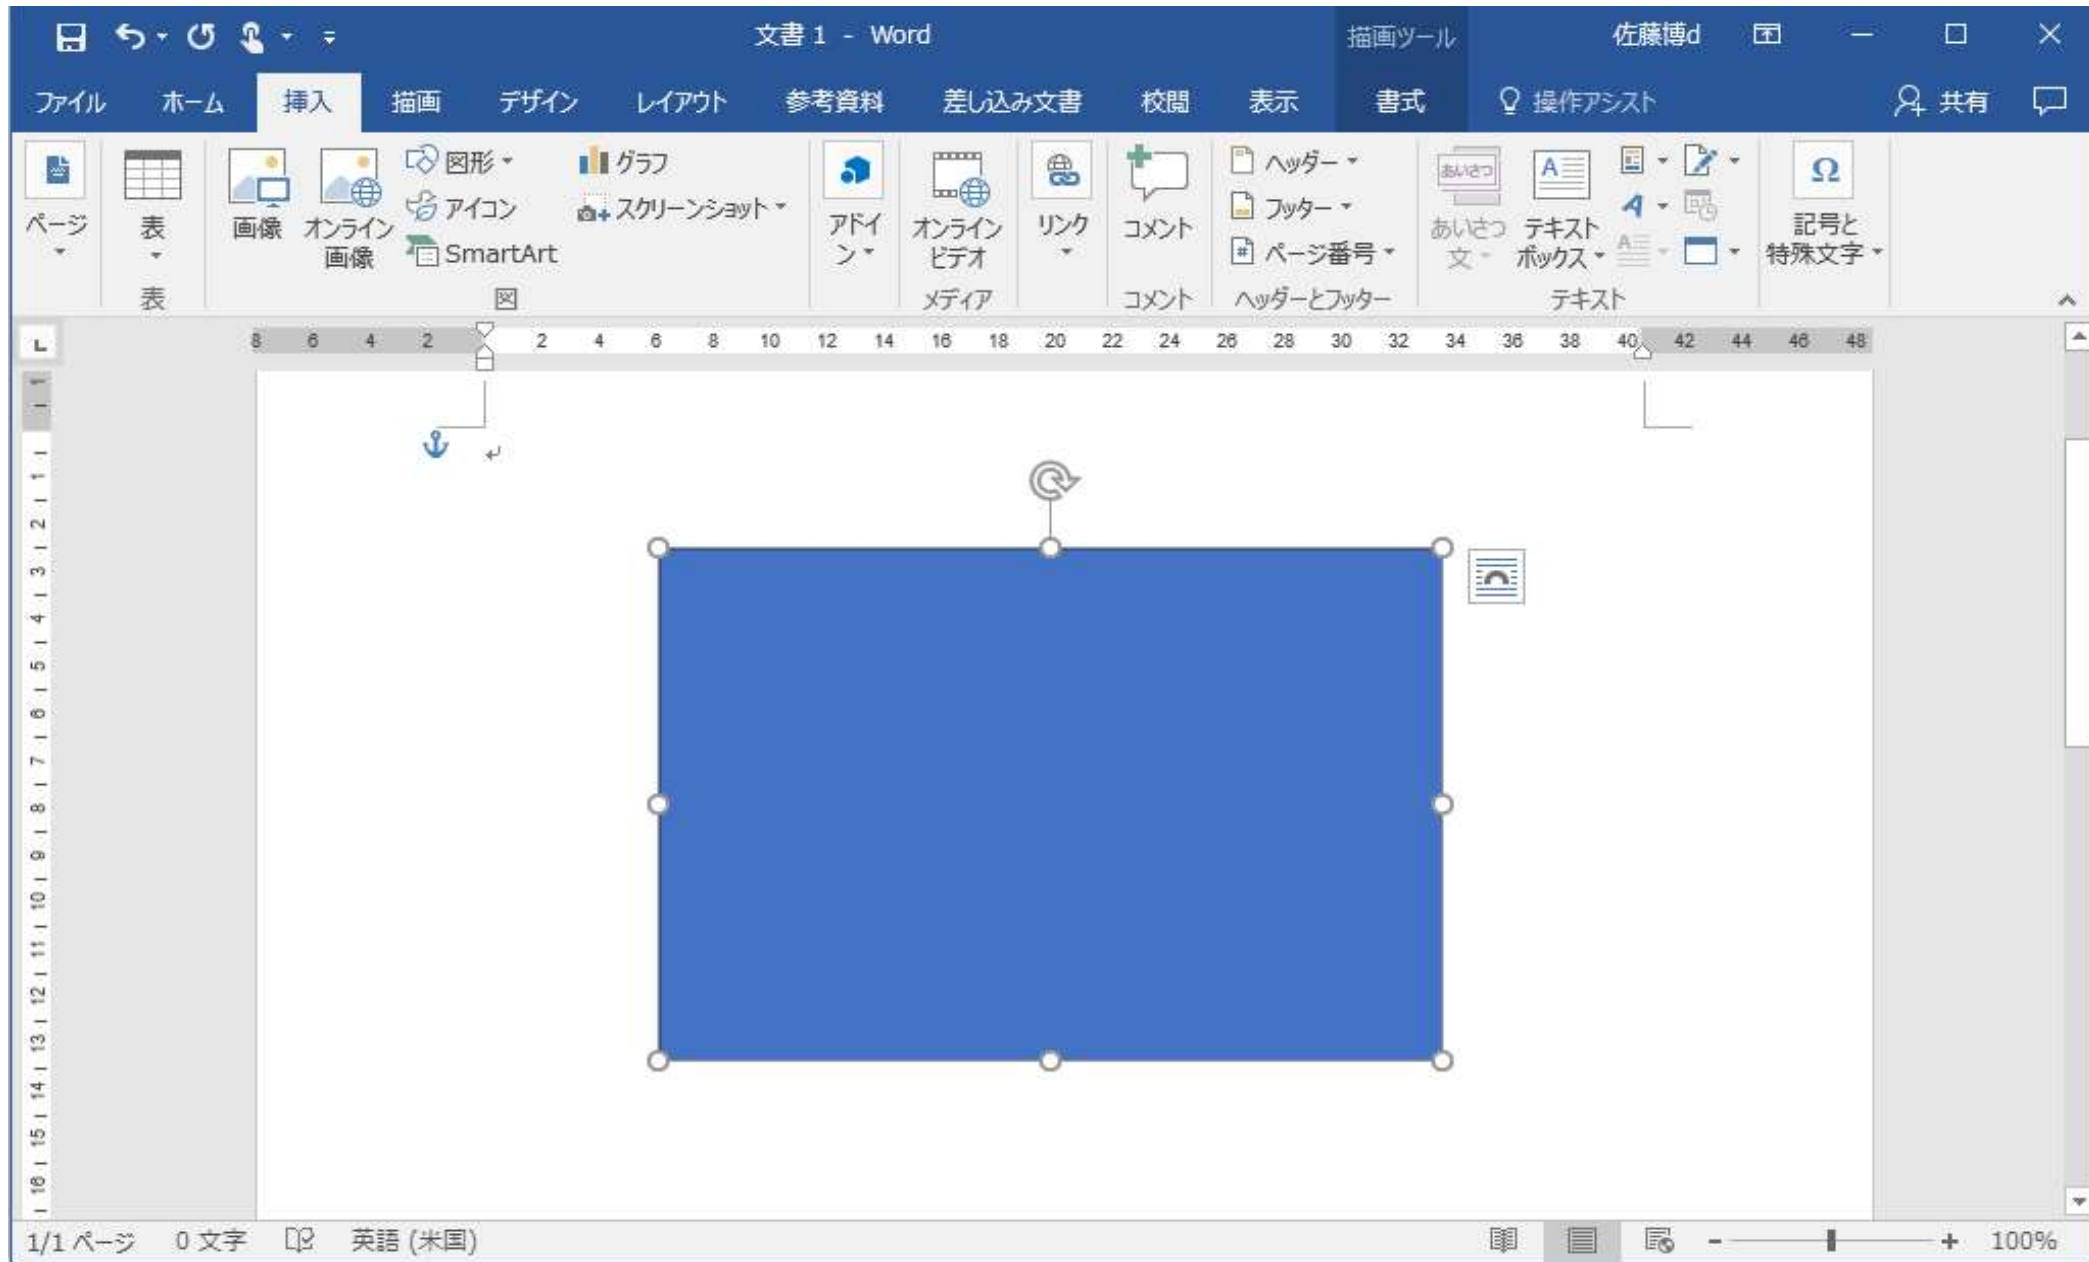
文書 1 - Word
描画ツール
佐藤博d

ファイル ホーム 挿入 描画 デザイン レイアウト 参考資料 差し込み文書 校閲 表示 書式 操作アシスト
共有

ページ
表
表
画像
オンライン画像
図形
アイコン
SmartArt
グラフ
スクリーンショット
図
アドイン
オンラインビデオ
メディア
リンク
コメント
コメント
ヘッダー
フッター
ページ番号
ヘッダーとフッター
あいさつ文
テキストボックス
テキスト
記号と特殊文字

8 6 4 2 2 4 6 8 10 12 14 16 18 20 22 24 26 28 30 32 34 36 38 40 42 44 46 48

1/1 ページ 0 文字 英語 (米国) 100%